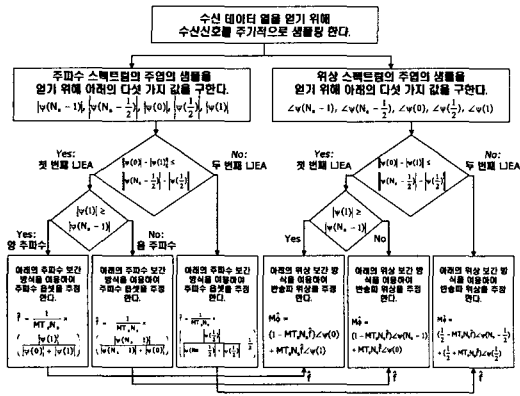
수신 데이터 열을 얻기 위해 수신신호를 주기적으로 샘플링 한다.

주파수 스펙트럼의 주엽의 샘플을 얻기 위해 아래의 다섯 가지 값을 구한다.

$|\psi(N_s-1)|, |\psi(N_s-\frac{1}{2})|, |\psi(0)|, |\psi(\frac{1}{2})|, |\psi(1)|$

위상 스펙트럼의 주엽의 샘플을 얻기 위해 아래의 다섯 가지 값을 구한다.

$\angle\psi(N_s-1), \angle\psi(N_s-\frac{1}{2}), \angle\psi(0), \angle\psi(\frac{1}{2}), \angle\psi(1)$

Yes: 첫 번째 LJEA

$|\psi(0)|-|\psi(1)| \le \frac{1}{2}|\psi(N_s-\frac{1}{2})|-|\psi(\frac{1}{2})|$

No: 두 번째 LJEA

$|\psi(1)| \ge |\psi(N_s-1)|$

Yes: 양 주파수

No: 음 주파수

아래의 주파수 보간 방식을 이용하여 주파수 옵셋을 추정 한다.

$\hat{f} = \frac{1}{MT_sN_s} \times \frac{|\psi(1)|}{|\psi(0)|+|\psi(1)|}$

아래의 주파수 보간 방식을 이용하여 주파수 옵셋을 추정 한다.

$\hat{f} = -\frac{1}{MT_sN_s} \times \frac{|\psi(N_s-1)|}{|\psi(0)|+|\psi(N_s-1)|}$

아래의 주파수 보간 방식을 이용하여 주파수 옵셋을 추정 한다.

$\hat{f} = \frac{1}{MT_sN_s} \times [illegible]$

$|\psi(0)|-|\psi(1)| \le \frac{1}{2}|\psi(N_s-\frac{1}{2})|-|\psi(\frac{1}{2})|$

$|\psi(1)| \ge |\psi(N_s-1)|$

Yes: 첫 번째 LJEA

No: 두 번째 LJEA

Yes

No

아래의 위상 보간 방식을 이용하여 반송파 위상을 추정 한다.

$\hat{M\phi} = (1-MT_sN_s\hat{f})\angle\psi(0) + MT_sN_s\hat{f}\angle\psi(1)$

아래의 위상 보간 방식을 이용하여 반송파 위상을 추정 한다.

$\hat{M\phi} = (1-MT_sN_s\hat{f})\angle\psi(N_s-1) + MT_sN_s\hat{f}\angle\psi(0)$

아래의 위상 보간 방식을 이용하여 반송파 위상을 추정 한다.

$\hat{M\phi} = (\frac{1}{2}-MT_sN_s\hat{f})\angle\psi(N_s-\frac{1}{2}) + (\frac{1}{2}+MT_sN_s\hat{f})\angle\psi(\frac{1}{2})$

$\hat{f}$

$\hat{f}$

$\hat{f}$